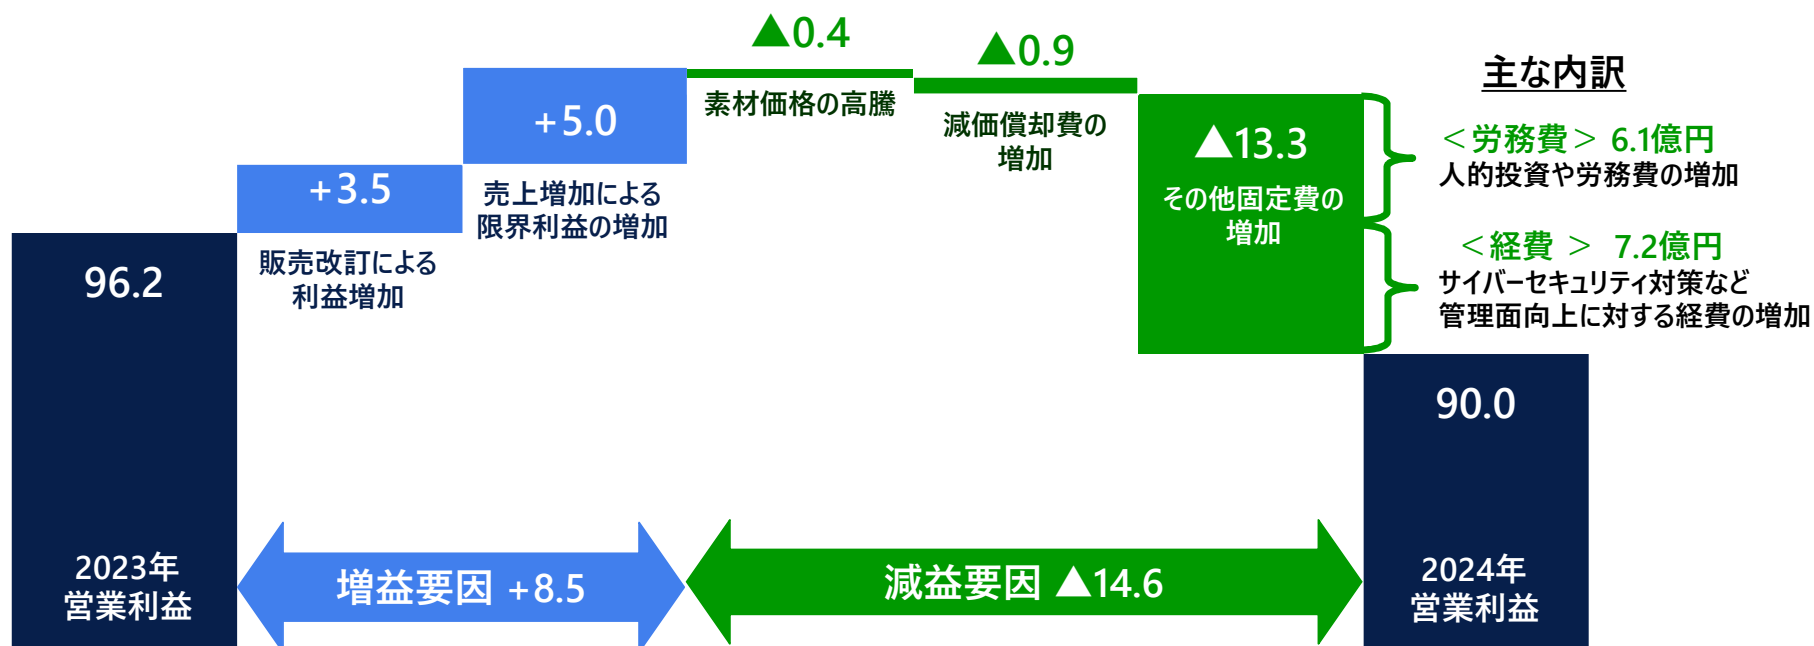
96.2

2023年
営業利益

+3.5

販売改訂による
利益増加

+5.0

売上増加による
限界利益の増加

▲0.4

素材価格の高騰

▲0.9

減価償却費の
増加

▲13.3

その他固定費の
増加

主な内訳

＜労務費＞ 6.1億円
人的投資や労務費の増加

＜経費 ＞ 7.2億円
サイバーセキュリティ対策など
管理面向上に対する経費の増加

90.0

2024年
営業利益

増益要因 +8.5

減益要因 ▲14.6